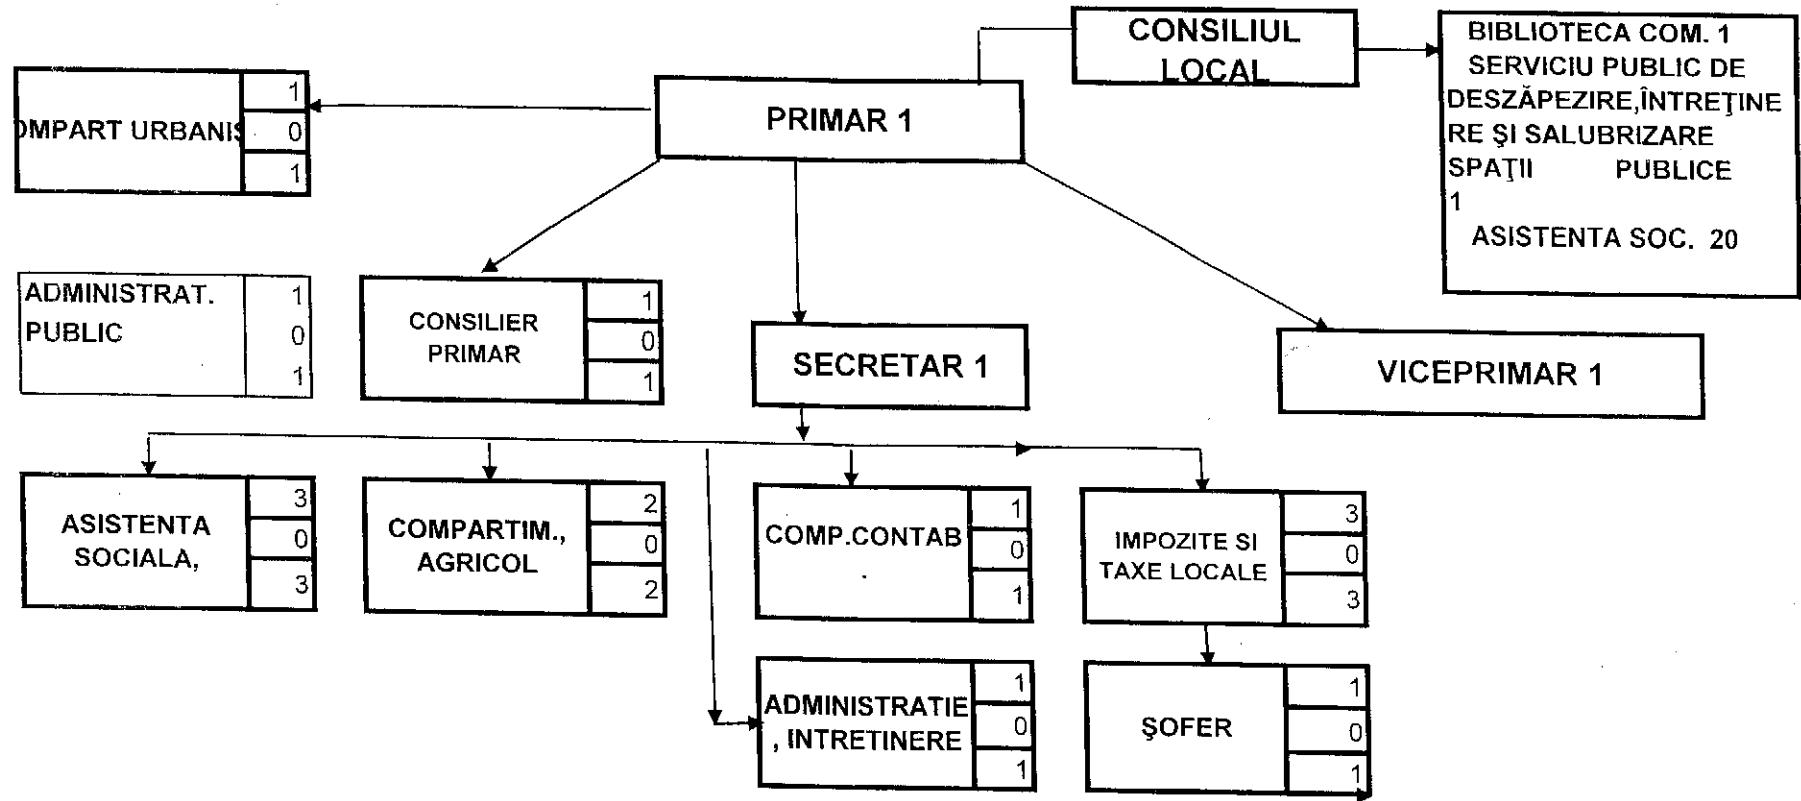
CONSILIUL LOCAL

BIBLIOTECA COM. 1
SERVICIU PUBLIC DE DESZĂPEZIRE,ÎNTREŢINERE ŞI SALUBRIZARE SPAŢII PUBLICE 1
ASISTENTA SOC. 20

PRIMAR 1

OMPART URBANIS

| 1 |
| 0 |
| 1 |

ADMINISTRAT. PUBLIC

| 1 |
| 0 |
| 1 |

CONSILIER PRIMAR

| 1 |
| 0 |
| 1 |

SECRETAR 1

VICEPRIMAR 1

ASISTENTA SOCIALA,

| 3 |
| 0 |
| 3 |

COMPARTIM., AGRICOL

| 2 |
| 0 |
| 2 |

COMP.CONTAB

| 1 |
| 0 |
| 1 |

IMPOZITE SI TAXE LOCALE

| 3 |
| 0 |
| 3 |

ADMINISTRATIE, INTRETINERE

| 1 |
| 0 |
| 1 |

ŞOFER

| 1 |
| 0 |
| 1 |